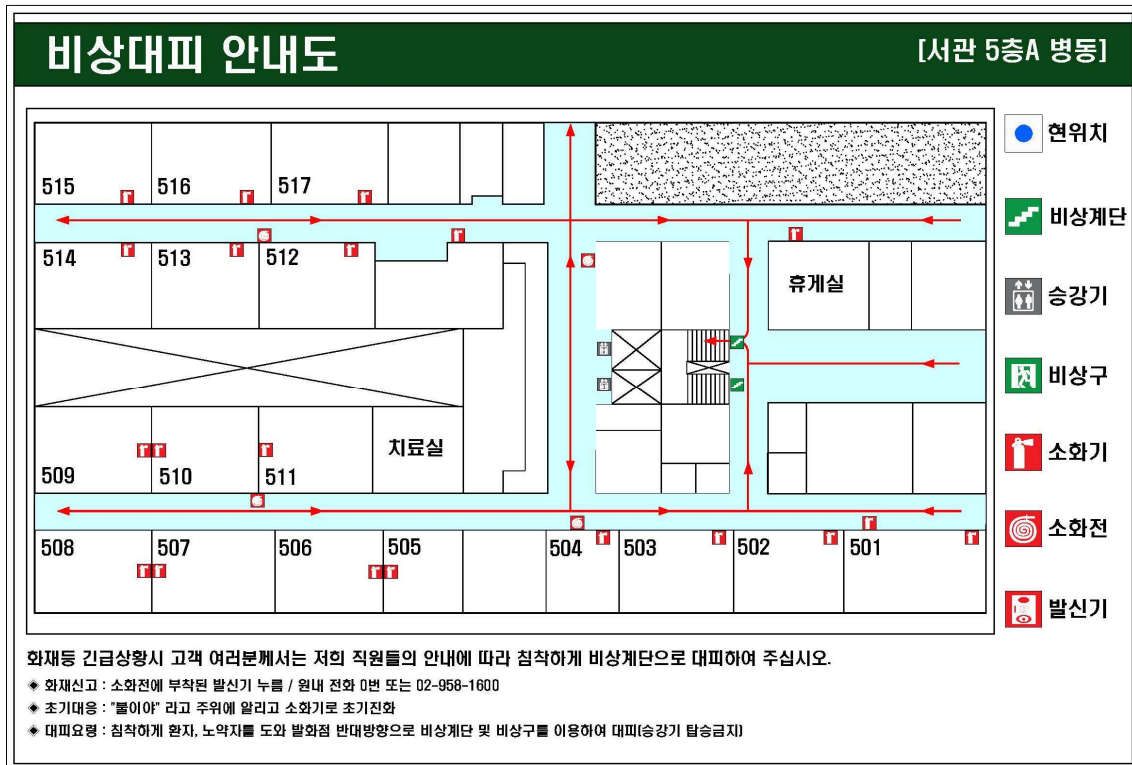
비상대피 안내도

[서관 5층A 병동]

515
516
517
514
513
512
휴게실
치료실
509
510
511
508
507
506
505
504
503
502
501

현위치
비상계단
승강기
비상구
소화기
소화전
발신기

화재등 긴급상황시 고객 여러분께서는 저희 직원들의 안내에 따라 침착하게 비상계단으로 대피하여 주십시오.

◈ 화재신고 : 소화전에 부착된 발신기 누름 / 원내 전화 0번 또는 02-958-1600

◈ 초기대응 : "불이야" 라고 주위에 알리고 소화기로 초기진화

◈ 대피요령 : 침착하게 환자, 노약자를 도와 발화점 반대방향으로 비상계단 및 비상구를 이용하여 대피(승강기 탑승금지)